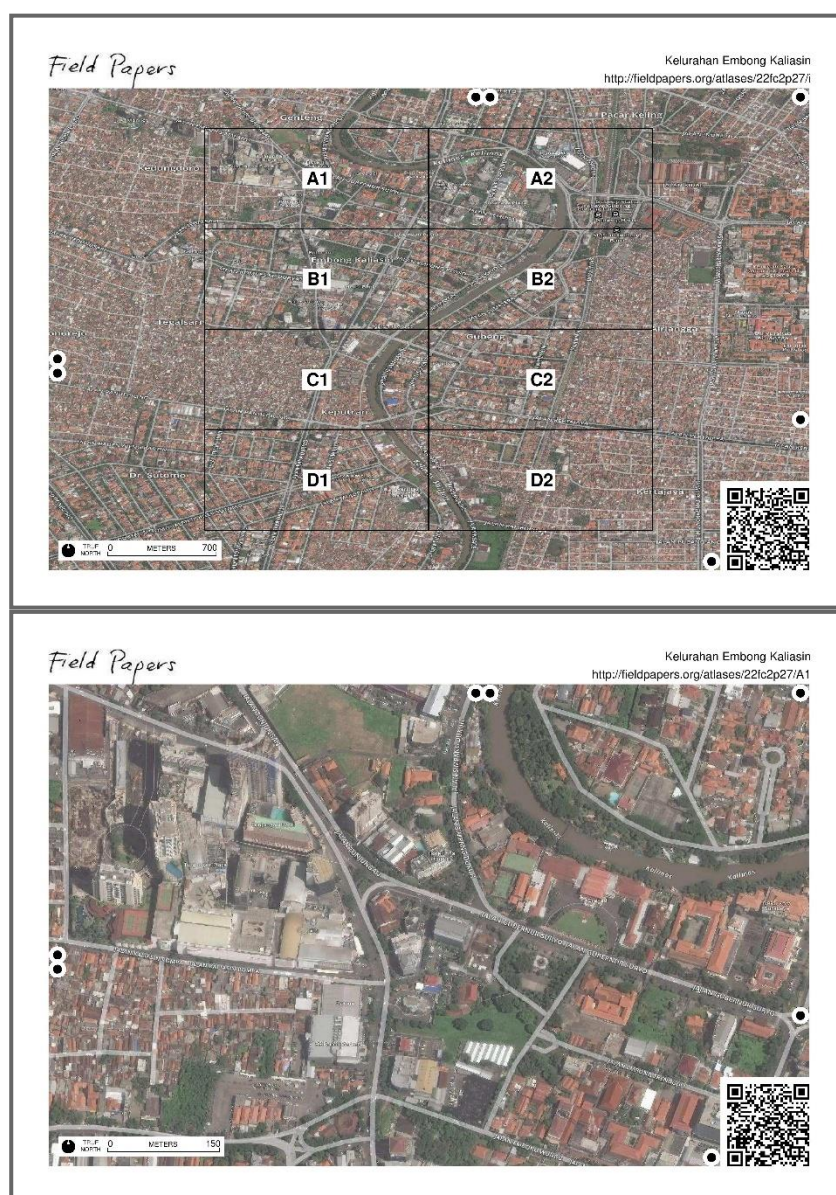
Field Papers

Kelurahan Embong Kaliasin
http://fieldpapers.org/atlases/22fc2p27/i

Genteng
Pacar Keling
Ketabang
Kedungdoro
Embong Kaliasin
Tegalsari
Gubeng
Airlangga
Keputran
Dr. Sutomo
Kertajaya

A1
A2
B1
B2
C1
C2
D1
D2

TRUE NORTH 0 METERS 700

Field Papers

Kelurahan Embong Kaliasin
http://fieldpapers.org/atlases/22fc2p27/A1

Kalimas
Kalimas

TRUE NORTH 0 METERS 150